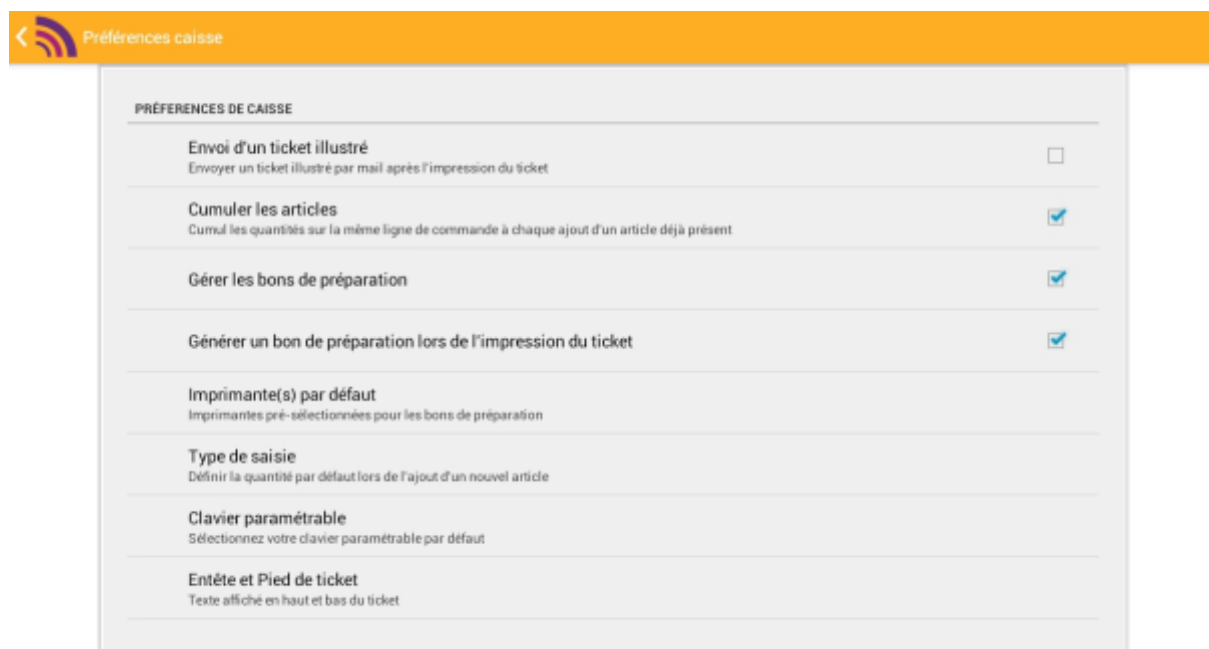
Préférences caisse

PRÉFERENCES DE CAISSE

Envoi d'un ticket illustré
Envoyer un ticket illustré par mail après l'impression du ticket

Cumuler les articles
Cumul les quantités sur la même ligne de commande à chaque ajout d'un article déjà présent

Gérer les bons de préparation

Générer un bon de préparation lors de l'impression du ticket

Imprimante(s) par défaut
Imprimantes pré-sélectionnées pour les bons de préparation

Type de saisie
Définir la quantité par défaut lors de l'ajout d'un nouvel article

Clavier paramétrable
Sélectionnez votre clavier paramétrable par défaut

Entête et Pied de ticket
Texte affiché en haut et bas du ticket